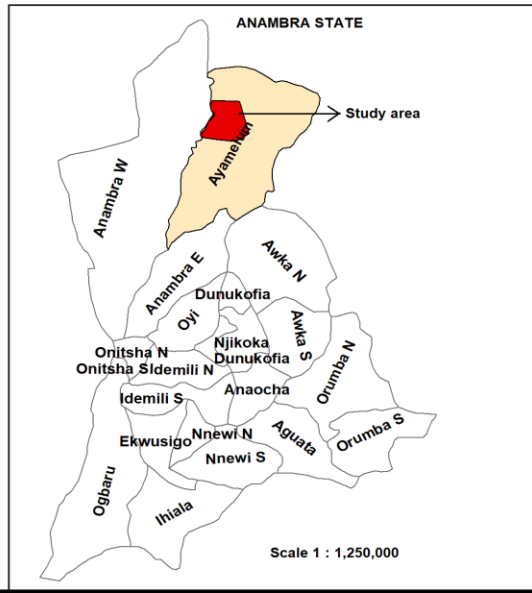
ANAMBRA STATE

Study area

Ayamelum

Anambra W

Anambra E

Awka N

Dunukofia

Oyi

Awka S

Njikoka

Dunukofia

Orumba N

Onitsha N

Onitsha S

Idemili N

Anaocha

Idemili S

Ekwusigo

Nnewi N

Aguata

Orumba S

Nnewi S

Ogbaru

Ihiala

Scale 1 : 1,250,000